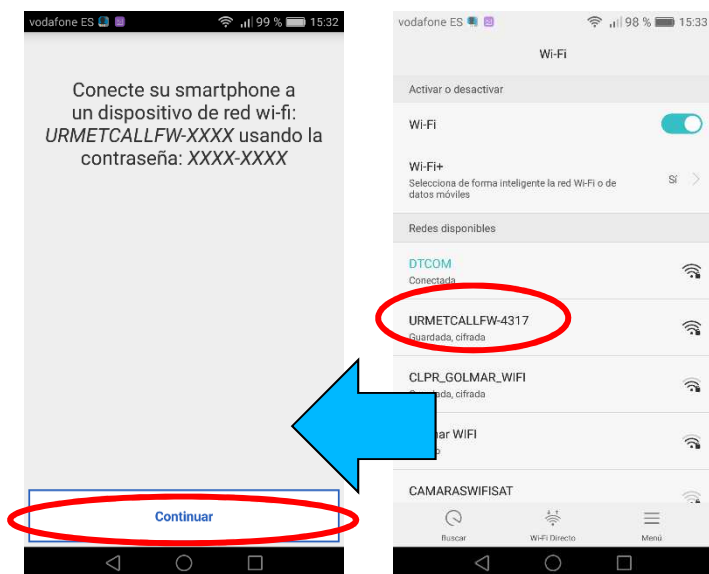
vodafone ES 99 % 15:32

Conecte su smartphone a un dispositivo de red wi-fi: *URMETCALLFW-XXXX* usando la contraseña: *XXXX-XXXX*

Continuar

vodafone ES 98 % 15:33

Wi-Fi

Activar o desactivar

Wi-Fi

Wi-Fi+
Selecciona de forma inteligente la red Wi-Fi o de datos móviles
Sí

Redes disponibles

DTCOM
Conectada

URMETCALLFW-4317
Guardada, cifrada

CLPR_GOLMAR_WIFI
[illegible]ada, cifrada

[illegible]ar WIFI
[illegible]

CAMARASWIFISAT

Buscar
Wi-Fi Directo
Menú